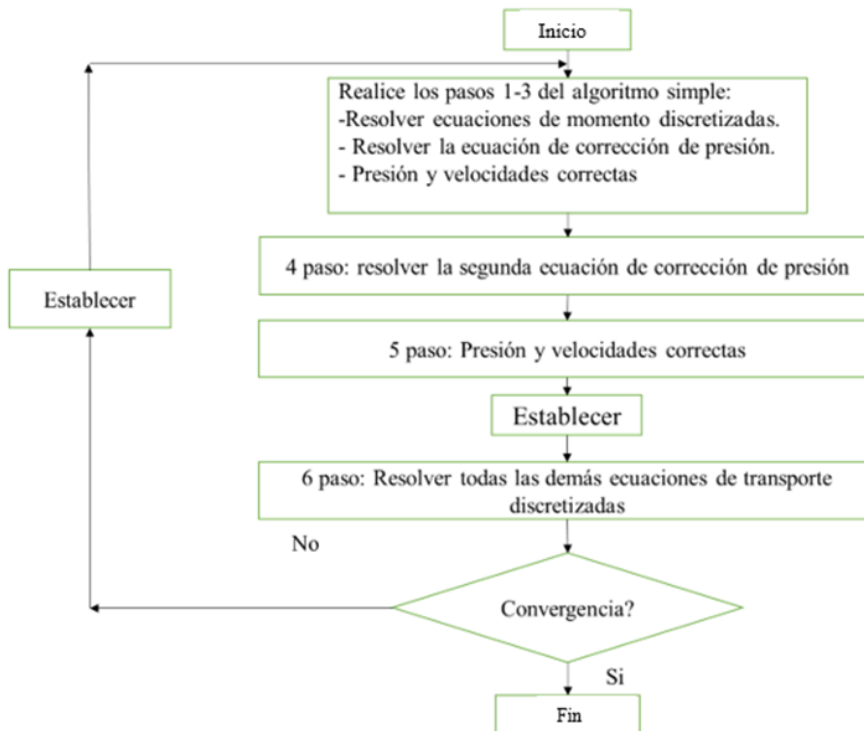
Inicio

Realice los pasos 1-3 del algoritmo simple:
-Resolver ecuaciones de momento discretizadas.
- Resolver la ecuación de corrección de presión.
- Presión y velocidades correctas

Establecer

4 paso: resolver la segunda ecuación de corrección de presión

5 paso: Presión y velocidades correctas

Establecer

6 paso: Resolver todas las demás ecuaciones de transporte discretizadas

No

Convergencia?

Si

Fin